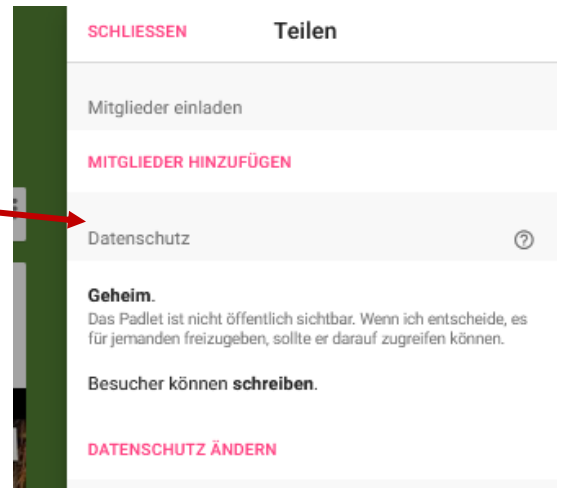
SCHLIESSEN Teilen

Mitglieder einladen

MITGLIEDER HINZUFÜGEN

Datenschutz ⓘ

Geheim.
Das Padlet ist nicht öffentlich sichtbar. Wenn ich entscheide, es für jemanden freizugeben, sollte er darauf zugreifen können.

Besucher können schreiben.

DATENSCHUTZ ÄNDERN